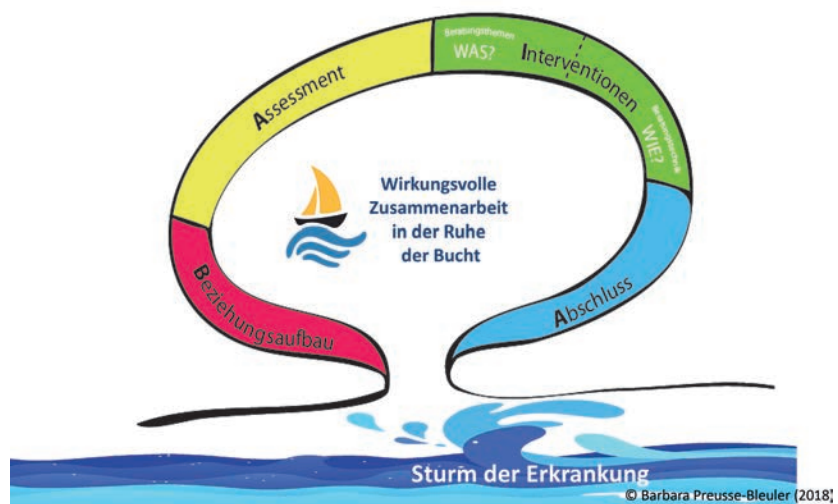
Beratungsthemen
WAS?
Interventionen
Beratungstechnik
WIE?
Assessment
Wirkungsvolle Zusammenarbeit in der Ruhe der Bucht
Beziehungsaufbau
Abschluss
Sturm der Erkrankung
© Barbara Preusse-Bleuler (2018)